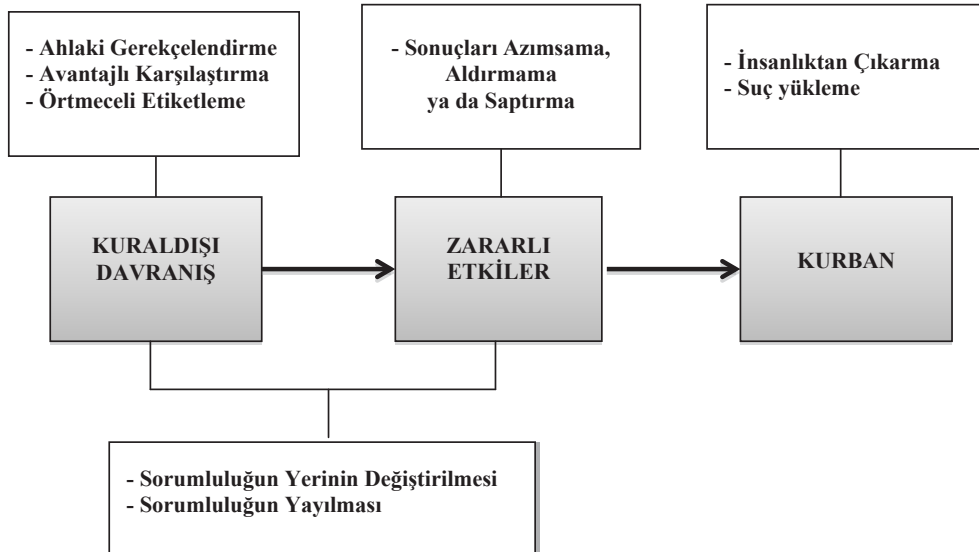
- Ahlaki Gerekçelendirme
- Avantajlı Karşılaştırma
- Örtmeceli Etiketleme

- Sonuçları Azımsama, Aldırmama ya da Saptırma

- İnsanlıktan Çıkarma
- Suç yükleme

KURALDIŞI DAVRANIŞ

ZARARLI ETKİLER

KURBAN

- Sorumluluğun Yerinin Değiştirilmesi
- Sorumluluğun Yayılması